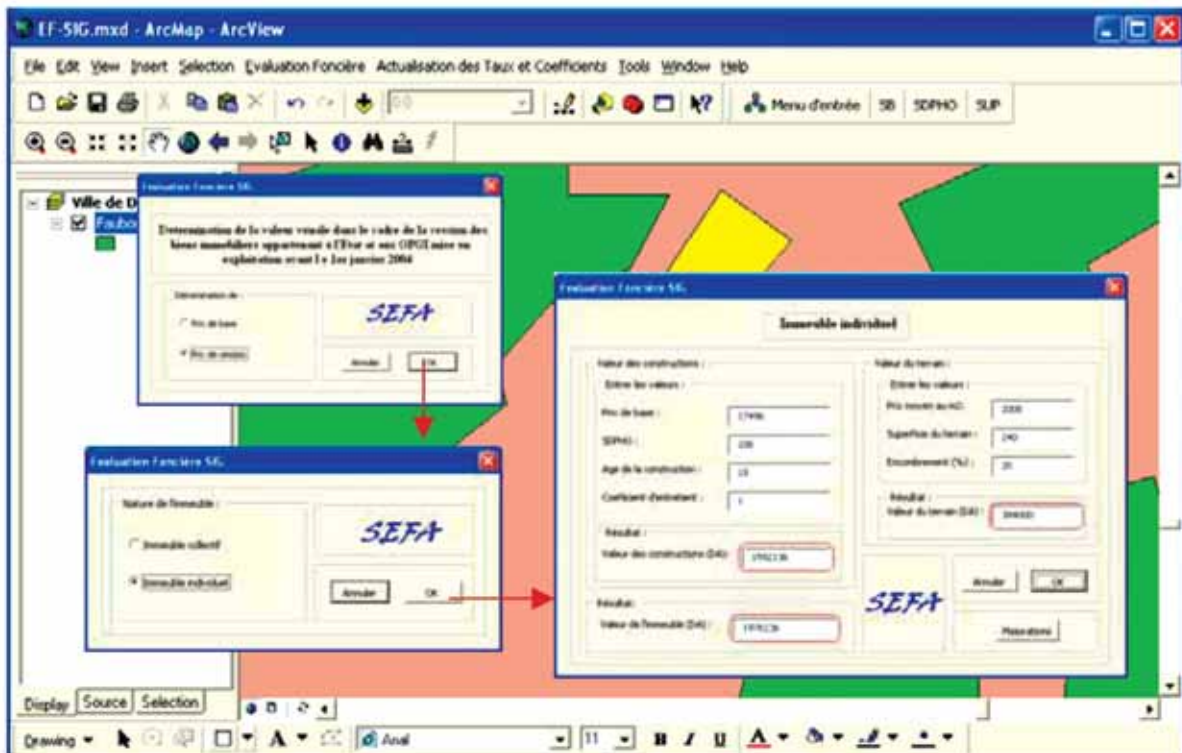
EF-SIG.mxd - ArcMap - ArcView

File Edit View Insert Selection Evaluation Foncière Actualisation des Taux et Coefficients Tools Window Help

Menu d'entrée SB SDPHO SUP

Ville de D
Faubo

Evaluation Foncière SIG

Détermination de la valeur vénale dans le cadre de la cession des biens immobiliers appartenant à l'Etat et aux OPGI mis en exploitation avant le 1er janvier 2004

Détermination de :
Prix de base
Prix de cession

SEFA

Annuler OK

Evaluation Foncière SIG

Nature de l'immeuble :
Immeuble collectif
Immeuble individuel

SEFA

Annuler OK

Evaluation Foncière SIG

Immeuble individuel

Valeur des constructions :
Entrer les valeurs :
Prix de base : 17496
SDPHO : 108
Age de la construction : 18
Coefficient d'entretient : 1
Résultat :
Valeur des constructions (DA) : 1592136

Valeur du terrain :
Entrer les valeurs :
Prix moyen au m2 : 2000
Superficie du terrain : 240
Encombrement (%) : 20
Résultat :
Valeur du terrain (DA) : 384000

Résultat :
Valeur de l'immeuble (DA) : 1976136

SEFA

Annuler OK

Observations

Display Source Selection

Drawing Arial 11 B I U A